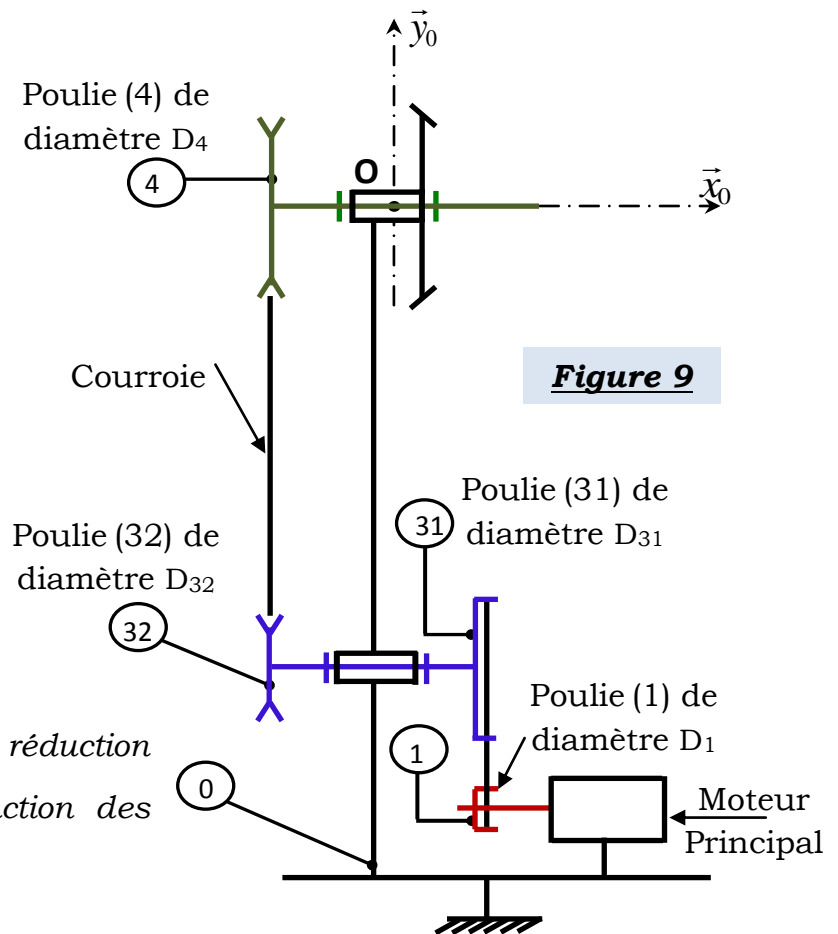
$\vec{y}_0$

Poulie (4) de diamètre D$_4$

4

O

$\vec{x}_0$

Courroie

Figure 9

Poulie (31) de diamètre D$_{31}$

31

Poulie (32) de diamètre D$_{32}$

32

Poulie (1) de diamètre D$_1$

1

réduction

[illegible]ction des

0

Moteur Principal